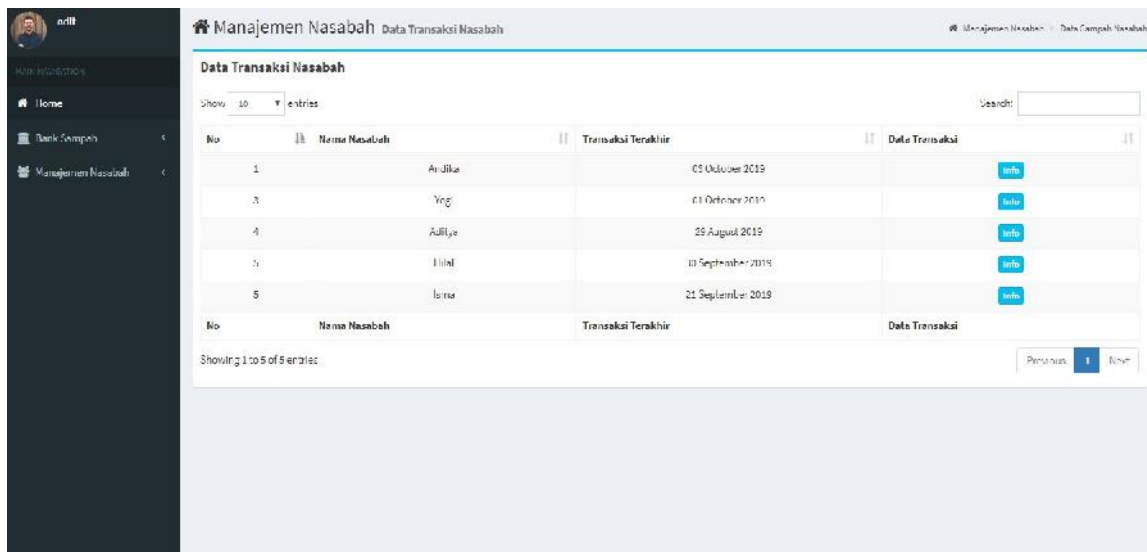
adit

MAIN NAVIGATION

Home

Bank Sampah

Manajemen Nasabah

Manajemen Nasabah Data Transaksi Nasabah

Manajemen Nasabah > Data Sampah Nasabah

Data Transaksi Nasabah

Show 10 entries

Search:

| No | Nama Nasabah | Transaksi Terakhir | Data Transaksi |
|---|---|---|---|
| 1 | Andika | 03 October 2019 | Info |
| 3 | Yogi | 01 October 2019 | Info |
| 4 | Aditya | 29 August 2019 | Info |
| 5 | Hilal | 10 September 2019 | Info |
| 5 | Isma | 21 September 2019 | Info |
| No | Nama Nasabah | Transaksi Terakhir | Data Transaksi |

Showing 1 to 5 of 5 entries

Previous 1 Next